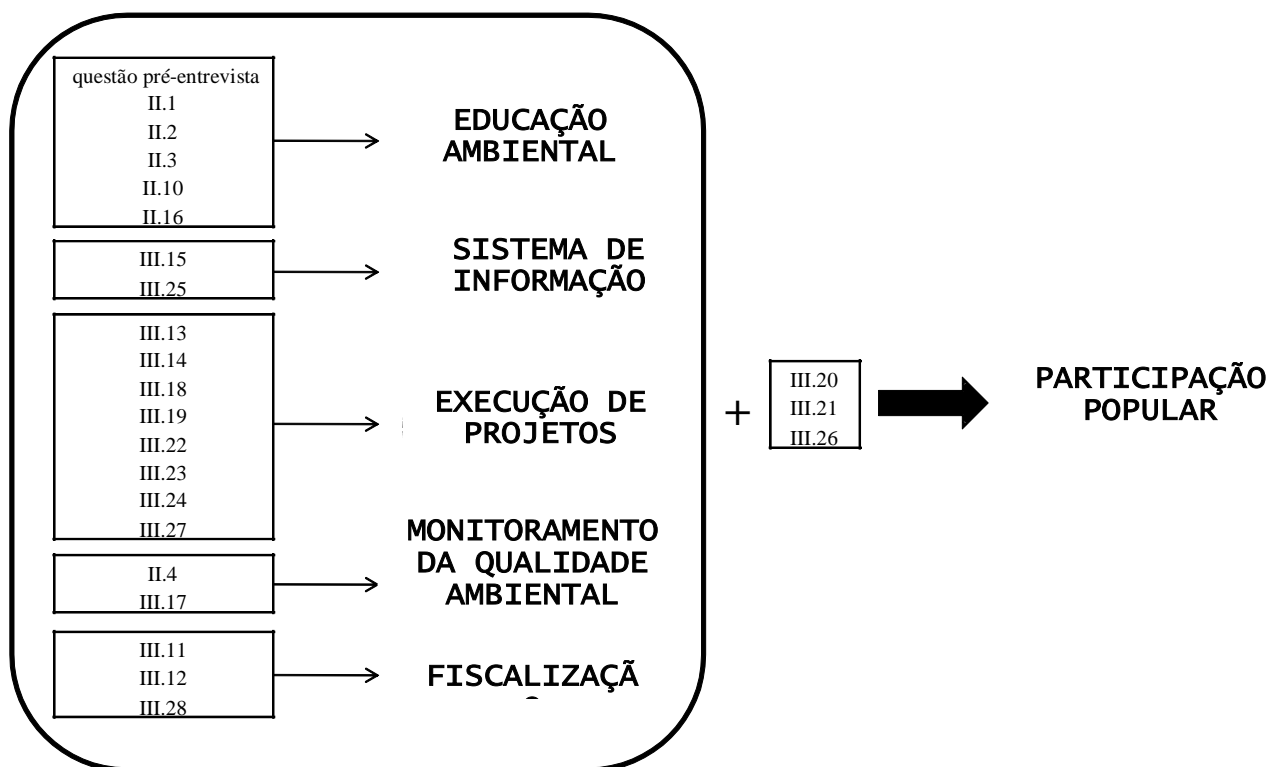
questão pré-entrevista
II.1
II.2
II.3
II.10
II.16

EDUCAÇÃO AMBIENTAL

III.15
III.25

SISTEMA DE INFORMAÇÃO

III.13
III.14
III.18
III.19
III.22
III.23
III.24
III.27

EXECUÇÃO DE PROJETOS

MONITORAMENTO DA QUALIDADE AMBIENTAL

II.4
III.17

III.11
III.12
III.28

FISCALIZAÇÃ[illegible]

+

III.20
III.21
III.26

PARTICIPAÇÃO POPULAR